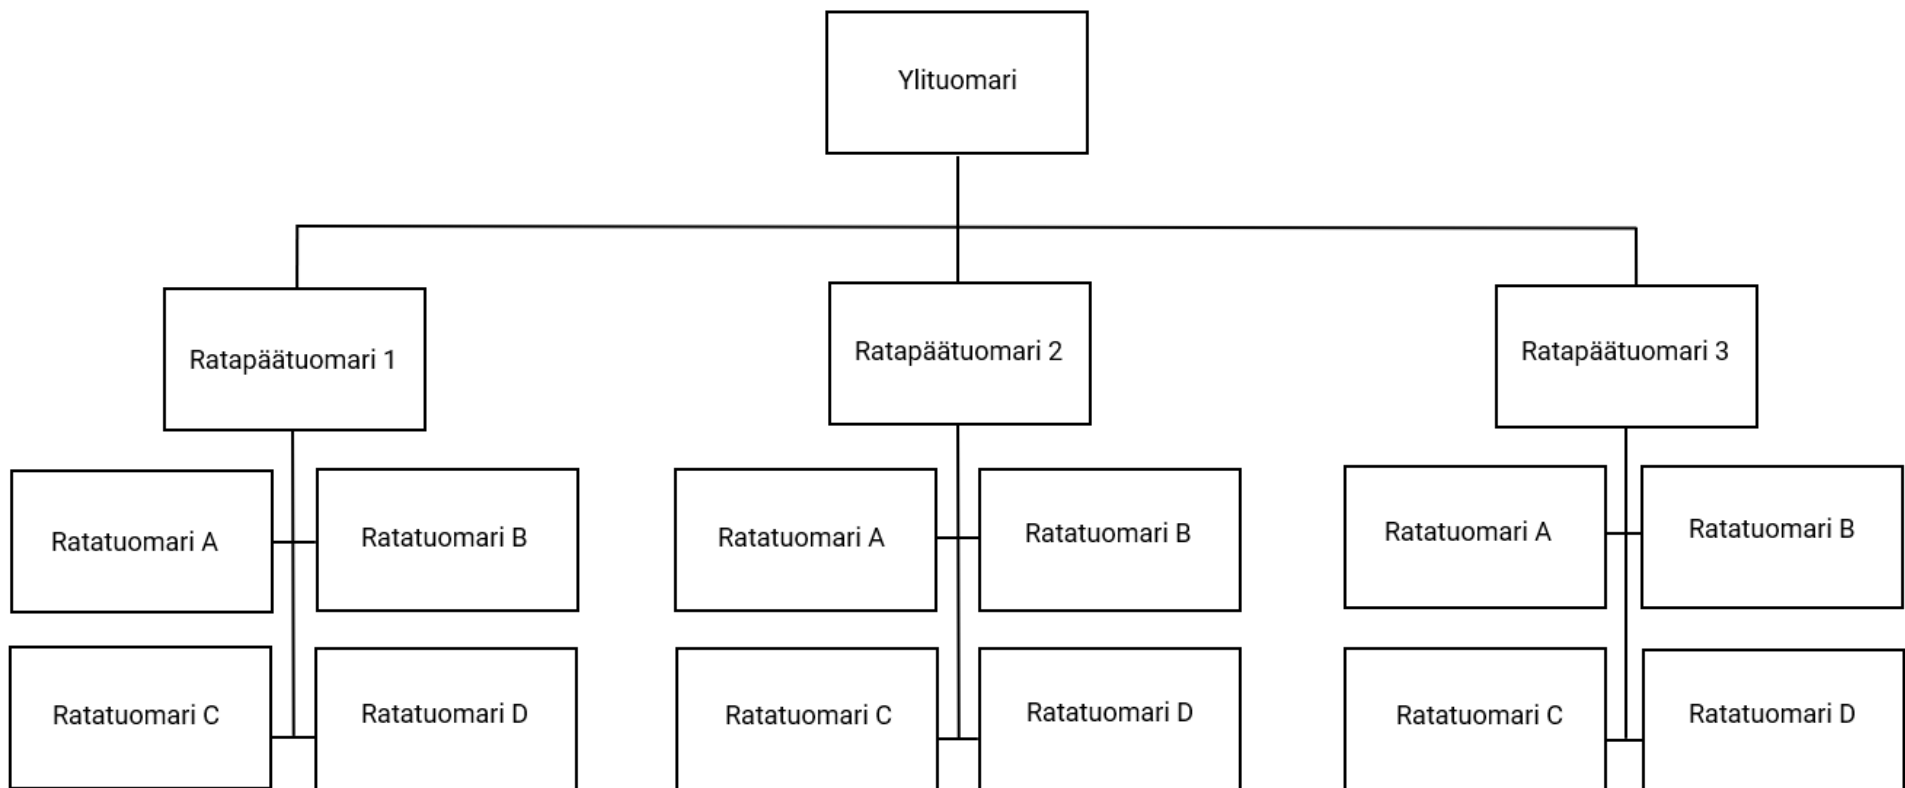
Ylituomari

Ratapäätuomari 1

Ratatuomari A

Ratatuomari B

Ratatuomari C

Ratatuomari D

Ratapäätuomari 2

Ratatuomari A

Ratatuomari B

Ratatuomari C

Ratatuomari D

Ratapäätuomari 3

Ratatuomari A

Ratatuomari B

Ratatuomari C

Ratatuomari D